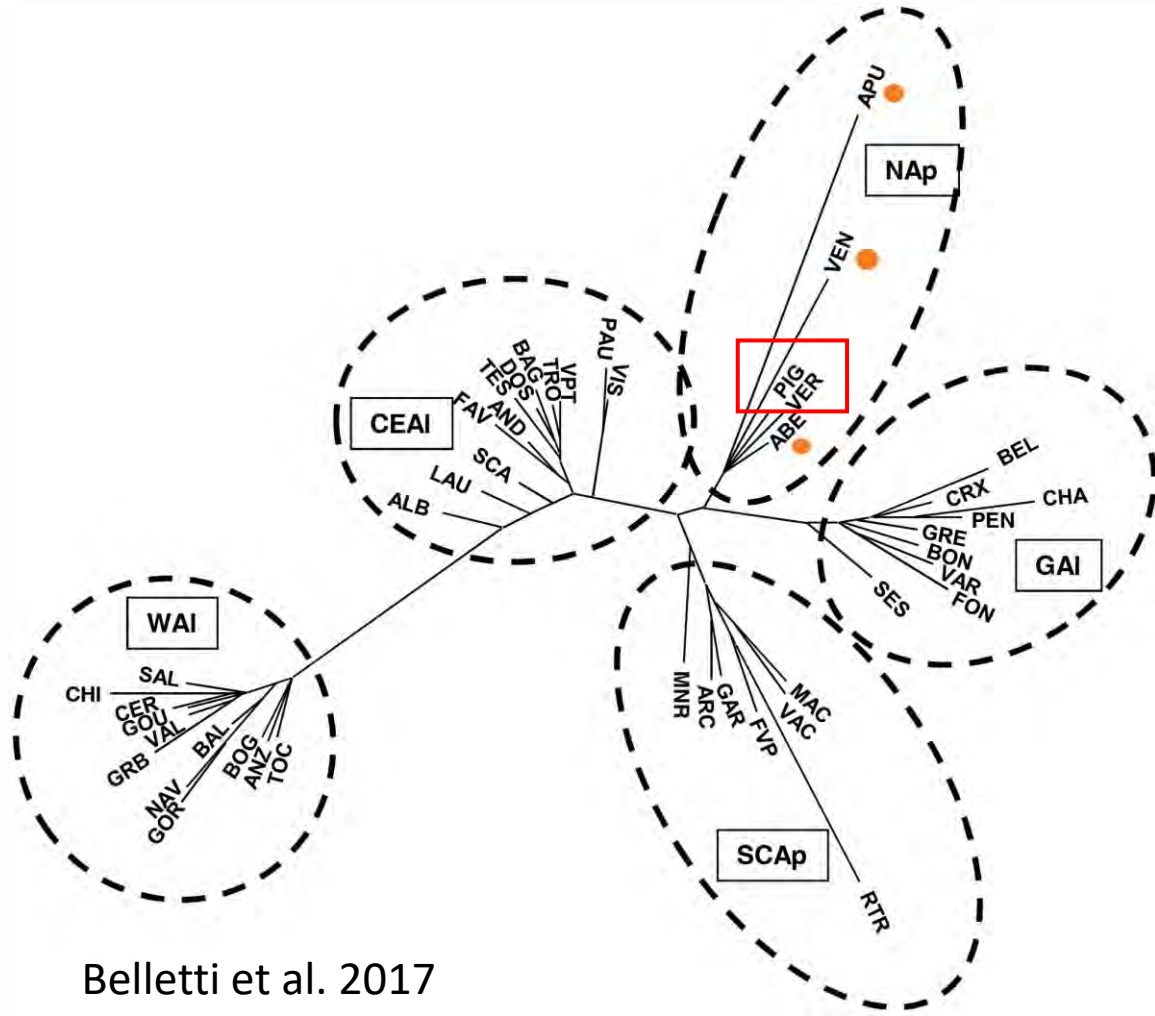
APU
NAp
VEN
PIG
VER
ABE
PAU
VIS
VPT
TRO
BAG
DOS
TES
AND
FAV
CEAI
SCA
LAU
ALB
BEL
CRX
CHA
PEN
GRE
BON
VAR
FON
SES
GAI
WAI
SAL
CHI
CER
GOU
VAL
GRB
BAL
BOG
ANZ
TOC
NAV
GOR
MNR
ARC
GAR
FVP
MAC
VAC
SCAp
RTR
Belletti et al. 2017